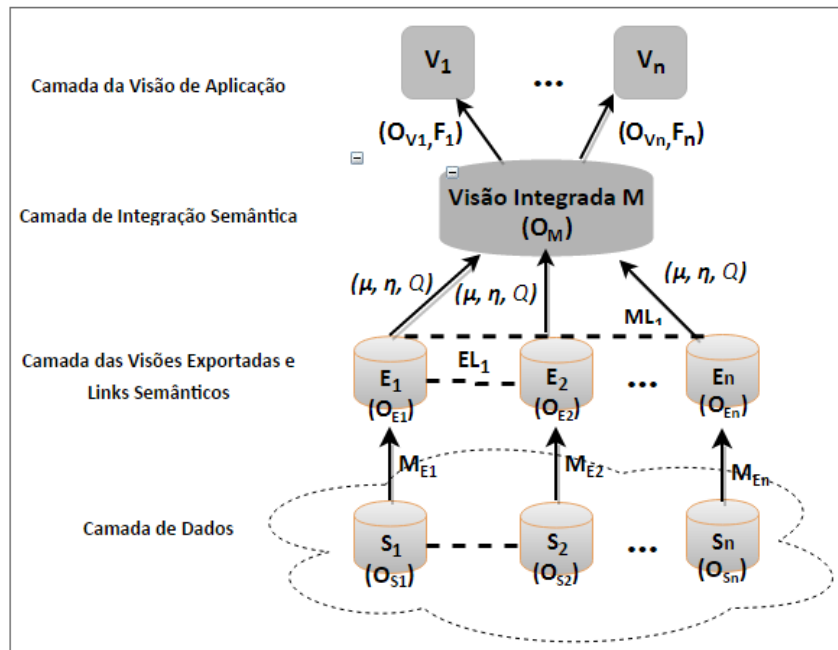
Camada da Visão de Aplicação

$V_1$ ... $V_n$

$(O_{V1},F_1)$ $(O_{Vn},F_n)$

Camada de Integração Semântica

Visão Integrada M
$(O_M)$

$(\mu, \eta, Q)$ $(\mu, \eta, Q)$ $(\mu, \eta, Q)$

$ML_1$

Camada das Visões Exportadas e Links Semânticos

$EL_1$

$E_1$ $(O_{E1})$ $E_2$ $(O_{E2})$ ... En $(O_{En})$

$M_{E1}$ $M_{E2}$ $M_{En}$

Camada de Dados

$S_1$ $(O_{S1})$ $S_2$ $(O_{S2})$ ... Sn $(O_{Sn})$